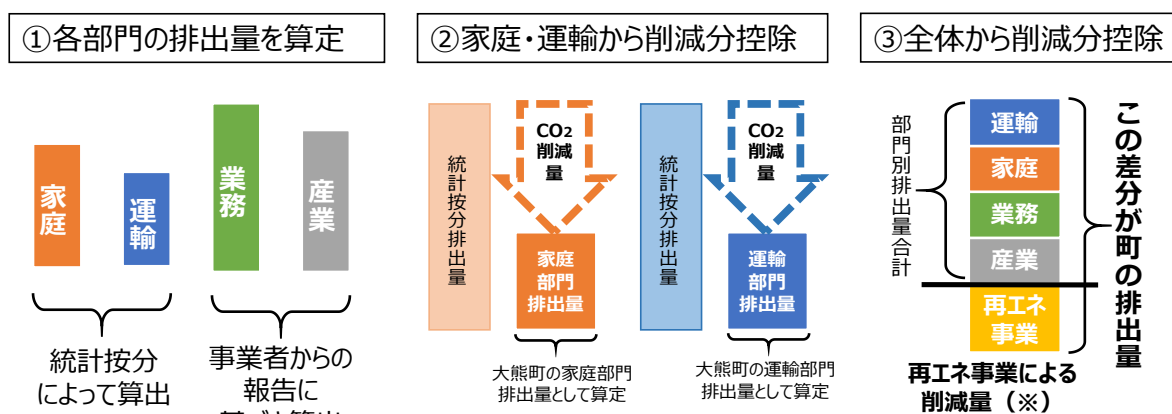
①各部門の排出量を算定

家庭

運輸

業務

産業

統計按分によって算出

事業者からの報告に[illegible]

②家庭・運輸から削減分控除

統計按分排出量

$CO_2$削減量

家庭部門排出量

大熊町の家庭部門排出量として算定

統計按分排出量

$CO_2$削減量

運輸部門排出量

大熊町の運輸部門排出量として算定

③全体から削減分控除

部門別排出量合計

運輸

家庭

業務

産業

再エネ事業

この差分が町の排出量

再エネ事業による削減量（※）